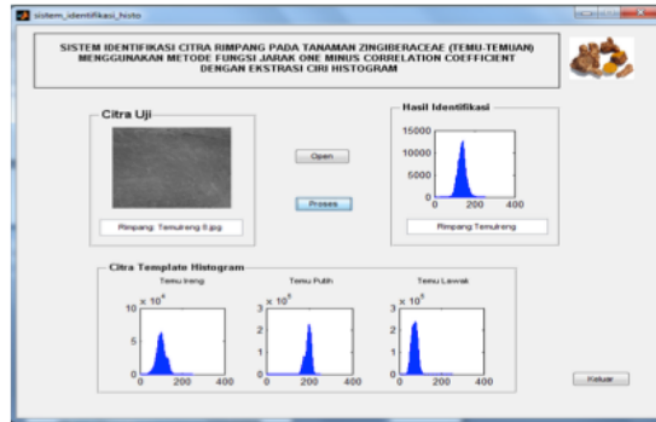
sistem_identifikasi_hoto

SISTEM IDENTIFIKASI CITRA RIMPANG PADA TANAMAN ZINGIBERACEAE (TEMU-TEMUAN) MENGGUNAKAN METODE FUNGSI JARAK ONE MINUS CORRELATION COEFFICIENT DENGAN EKSTRASI CIRI HISTOGRAM

Citra Uji

Rimpang: Temuireng 8.jpg

Open

Proses

Hasil Identifikasi

15000
10000
5000
0
0
200
400

Rimpang Temuireng

Citra Template Histogram

Temu Ireng
$\times 10^4$
10
5
0
0
200
400

Temu Putih
$\times 10^5$
3
2
1
0
0
200
400

Temu Lawak
$\times 10^5$
3
2
1
0
0
200
400

Keluar